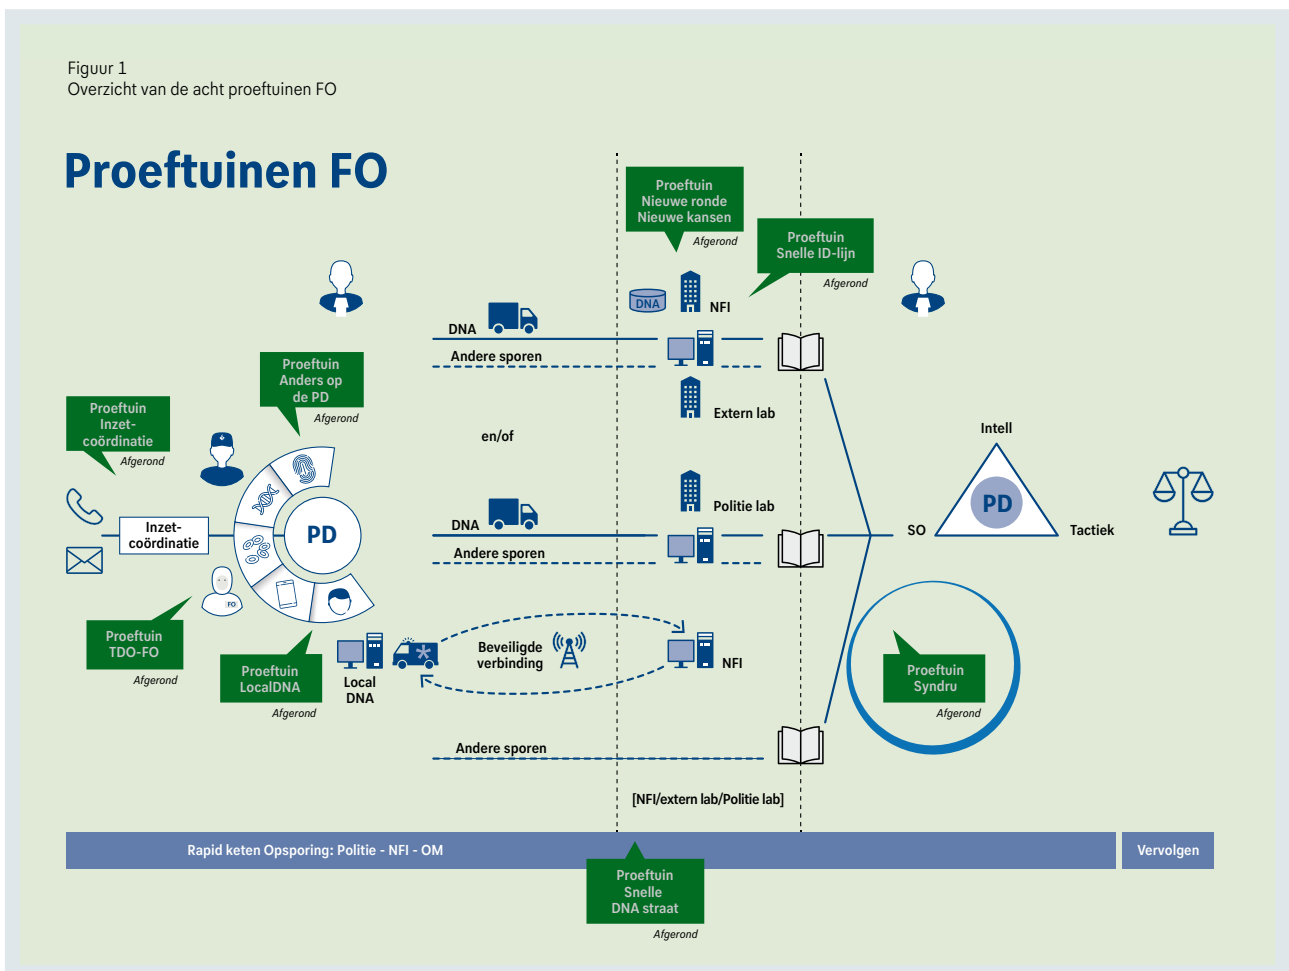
Figuur 1
Overzicht van de acht proeftuinen FO

Proeftuinen FO

Proeftuin Nieuwe ronde Nieuwe kansen
Afgerond

Proeftuin Snelle ID-lijn
Afgerond

DNA
NFI

DNA
Andere sporen

Extern lab

Proeftuin Anders op de PD
Afgerond

Proeftuin Inzet-coördinatie
Afgerond

en/of

Intell

Politie lab

DNA
Andere sporen

Inzet-coördinatie

PD

PD

SO

Tactiek

FO

Proeftuin TDO-FO
Afgerond

Proeftuin LocalDNA
Afgerond

Local DNA

Beveiligde verbinding

NFI

Proeftuin Syndru
Afgerond

Andere sporen

[NFI/extern lab/Politie lab]

Rapid keten Opsporing: Politie - NFI - OM

Vervolgen

Proeftuin Snelle DNA straat
Afgerond